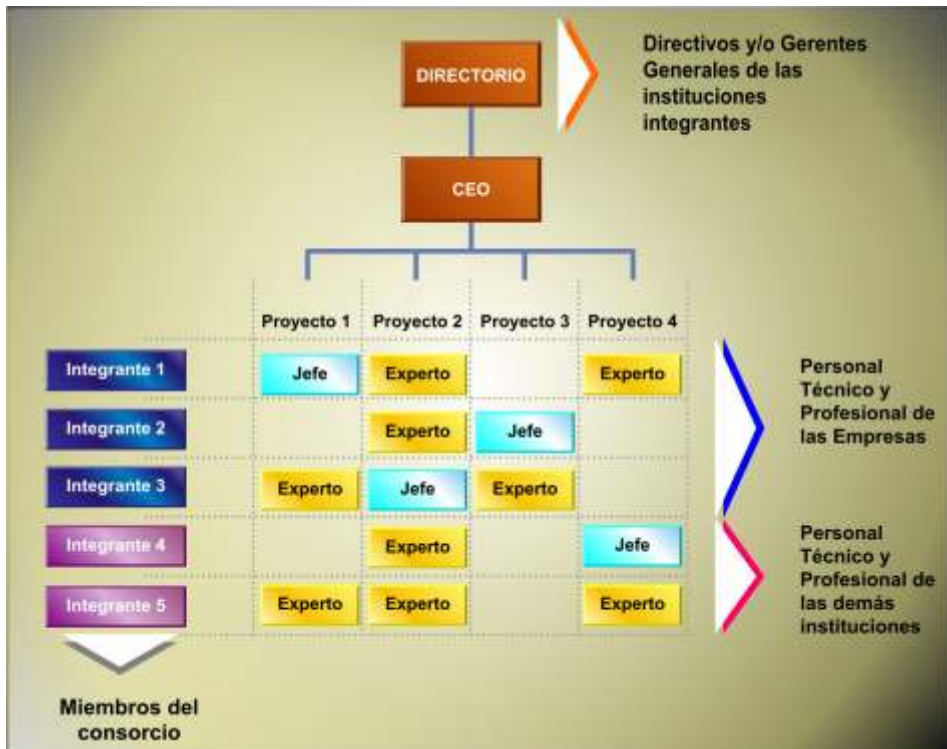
DIRECTORIO

Directivos y/o Gerentes Generales de las instituciones integrantes

CEO

| | Proyecto 1 | Proyecto 2 | Proyecto 3 | Proyecto 4 |
|---|---|---|---|---|
| Integrante 1 | Jefe | Experto | | Experto |
| Integrante 2 | | Experto | Jefe | |
| Integrante 3 | Experto | Jefe | Experto | |
| Integrante 4 | | Experto | | Jefe |
| Integrante 5 | Experto | Experto | | Experto |

Personal Técnico y Profesional de las Empresas

Personal Técnico y Profesional de las demás instituciones

Miembros del consorcio